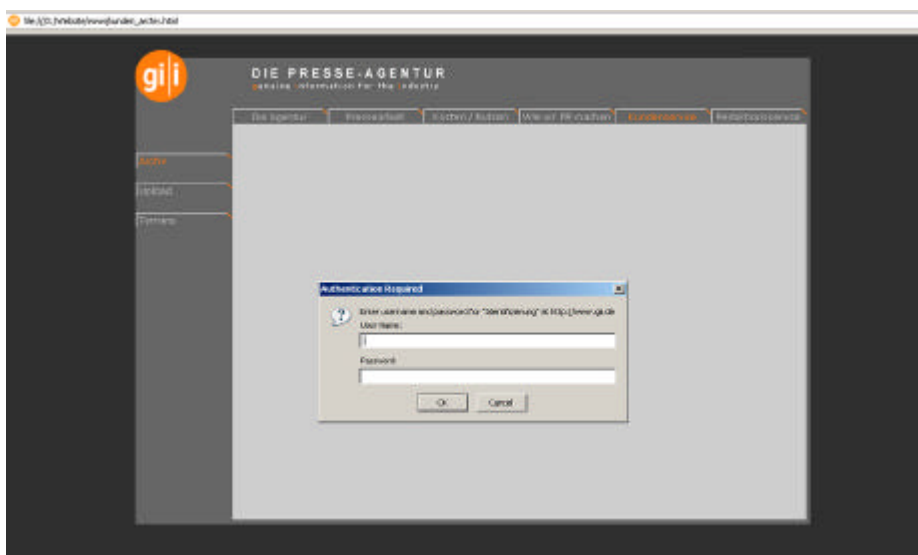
file:///D:/website/www/kunden_archiv.html

gi|i

DIE PRESSE-AGENTUR
genuine information for the industry

Die Agentur | Pressearbeit | Kosten / Nutzen | Wie wir PR machen | Kundenbereich | Redaktionsservice

Archiv
Upload
Termine

Authentication Required

Enter username and password for "Identifizierung" at http://www.gii.de
User Name:

Password:

OK | Cancel